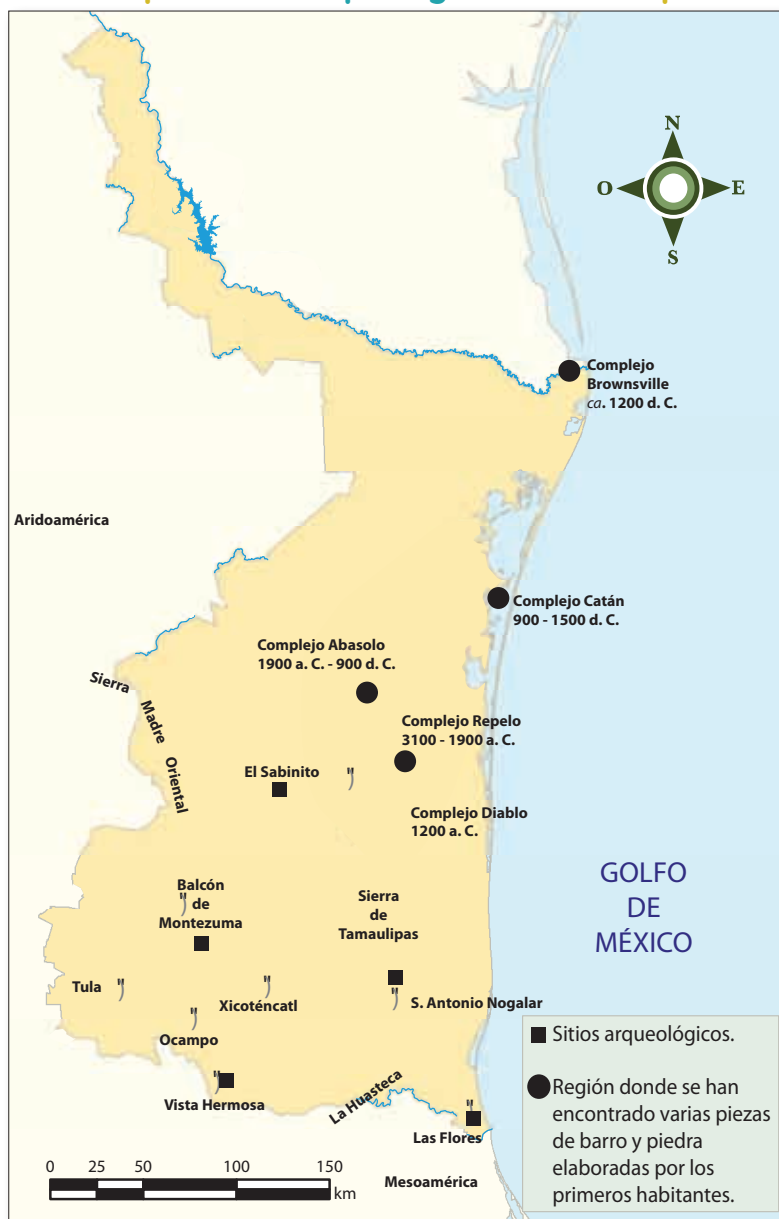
N
O
E
S

Complejo Brownsville
ca. 1200 d. C.

Aridoamérica

Complejo Catán
900 - 1500 d. C.

Complejo Abasolo
1900 a. C. - 900 d. C.

Sierra Madre Oriental

Complejo Repelo
3100 - 1900 a. C.

El Sabinito

Complejo Diablo
1200 a. C.

GOLFO DE MÉXICO

Balcón de Montezuma

Sierra de Tamaulipas

Tula

Xicoténcatl

S. Antonio Nogalar

Ocampo

Vista Hermosa

La Huasteca

Las Flores

Mesoamérica

0 25 50 100 150 km

Sitios arqueológicos.

Región donde se han encontrado varias piezas de barro y piedra elaboradas por los primeros habitantes.